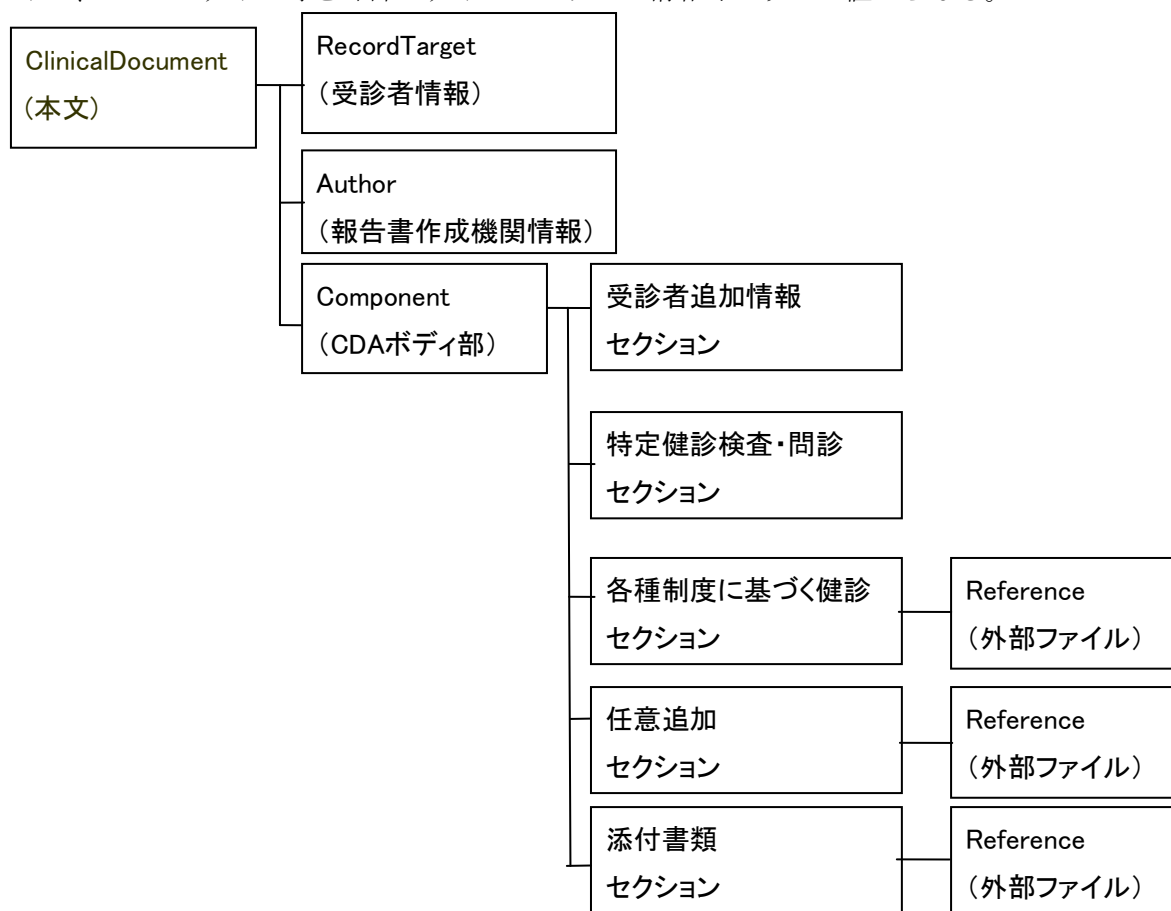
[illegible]

ClinicalDocument
(本文)

RecordTarget
(受診者情報)

Author
(報告書作成機関情報)

Component
(CDAボディ部)

受診者追加情報
セクション

特定健診検査・問診
セクション

各種制度に基づく健診
セクション

Reference
(外部ファイル)

任意追加
セクション

Reference
(外部ファイル)

添付書類
セクション

Reference
(外部ファイル)